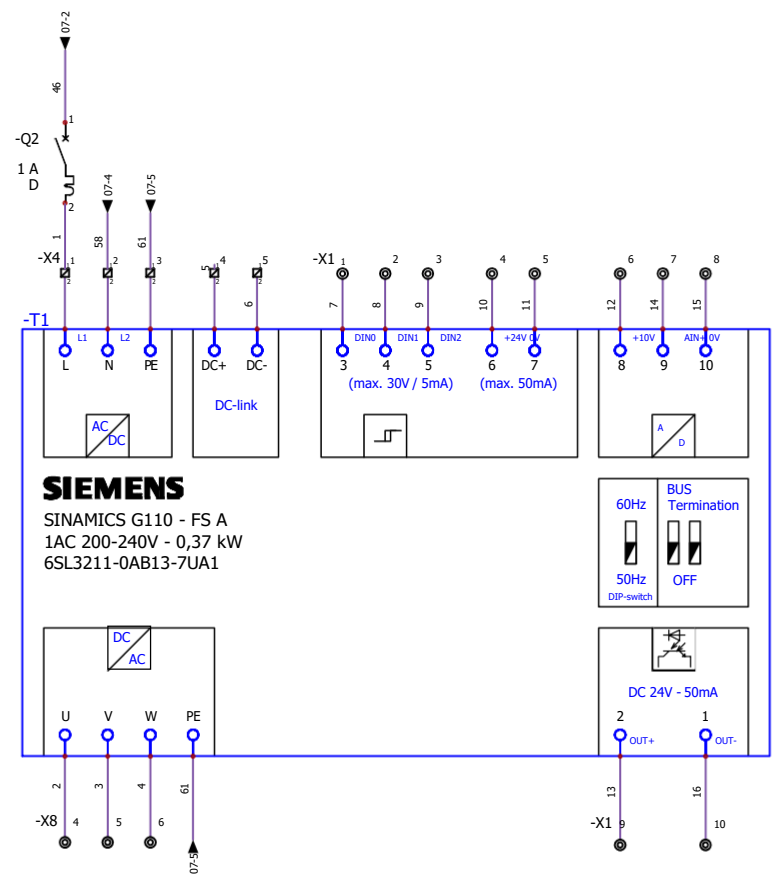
07-2

46

1

-Q2

1 A
D

2

07-4

07-5

1

58

61

-X4 1 2 3

4 5

-X1 1 2 3 4 5 6 7 8

2 2 2

5 2

6

7 8 9 10 11 12 14 15

-T1

L1 L2

L N PE

DC+ DC-

DC-link

DIN0 DIN1 DIN2 +24V 0V

3 4 5 6 7

(max. 30V / 5mA) (max. 50mA)

+10V AIN+ 0V

8 9 10

AC
DC

A
D

SIEMENS

SINAMICS G110 - FS A
1AC 200-240V - 0,37 kW
6SL3211-0AB13-7UA1

60Hz

50Hz
DIP-switch

BUS
Termination

OFF

DC
AC

DC 24V - 50mA

U V W PE

2 1

OUT+ OUT-

2 3 4 61

13 16

-X8 4 5 6

-X1 9 10

07-5